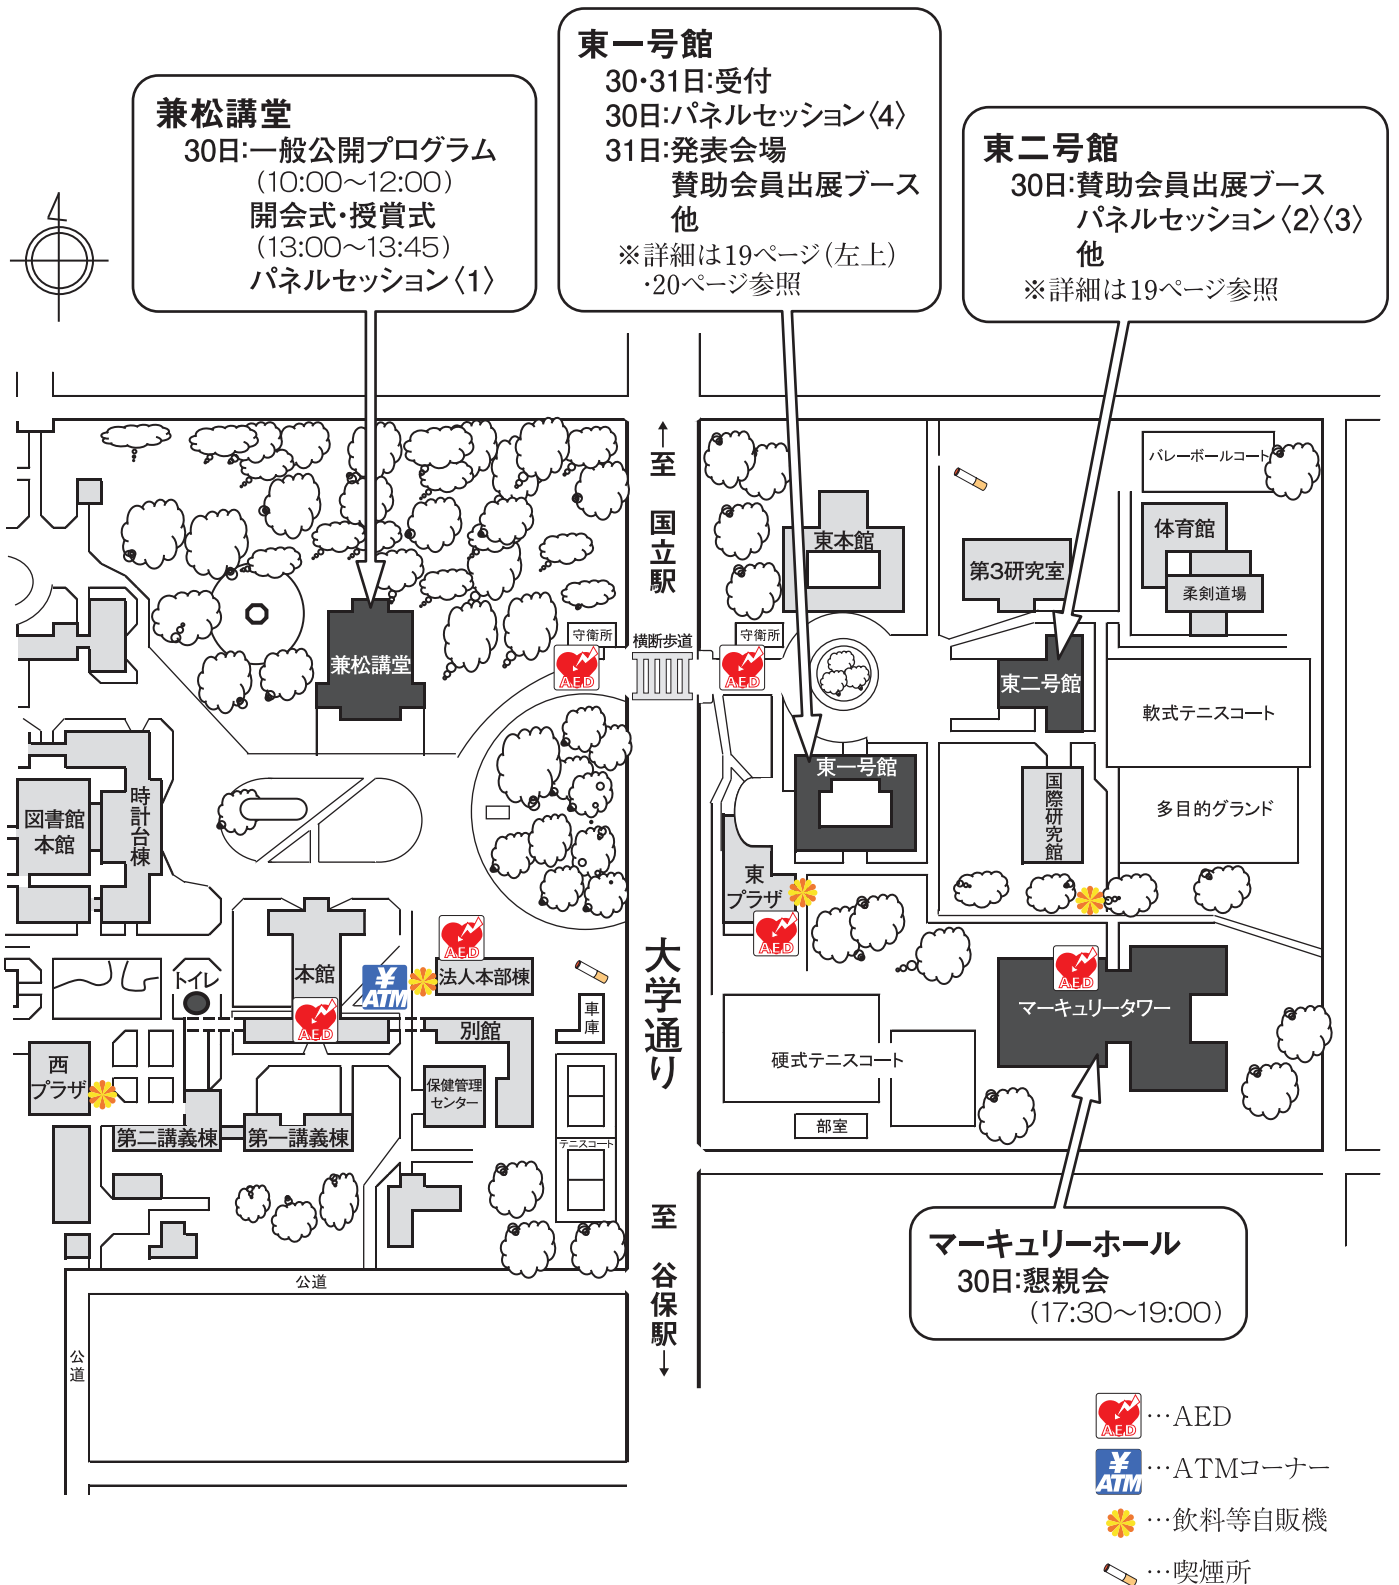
兼松講堂
30日:一般公開プログラム
(10:00~12:00)
開会式・授賞式
(13:00~13:45)
パネルセッション〈1〉

東一号館
30・31日:受付
30日:パネルセッション〈4〉
31日:発表会場
賛助会員出展ブース
他
※詳細は19ページ(左上)・20ページ参照

東二号館
30日:賛助会員出展ブース
パネルセッション〈2〉〈3〉
他
※詳細は19ページ参照

↑至国立駅

守衛所
横断歩道
守衛所
AED
AED

兼松講堂
東本館
第3研究室
バレーボールコート
体育館
柔剣道場
東二号館
軟式テニスコート
東一号館
多目的グランド
国際研究館
東プラザ
AED
図書館本館
時計台棟
本館
AED
ATM
AED
法人本部棟
トイレ
別館
西プラザ
保健管理センター
第二講義棟
第一講義棟
車庫
テニスコート
大学通り
AED
マーキュリータワー
硬式テニスコート
部室
公道
公道

至谷保駅↓

マーキュリーホール
30日:懇親会
(17:30~19:00)

…AED
…ATMコーナー
…飲料等自販機
…喫煙所